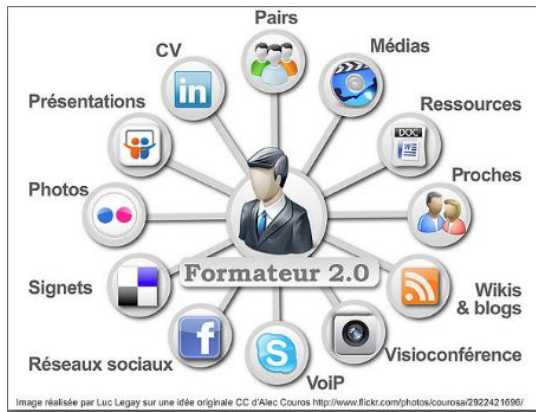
Pairs
CV
Médias
Présentations
Ressources
DOC
Proches
Photos
Formateur 2.0
Signets
Wikis & blogs
Réseaux sociaux
Visioconférence
VoiP
Image réalisée par Luc Legay sur une idée originale CC d'Alec Couros http://www.flickr.com/photos/courosa/2922421696/